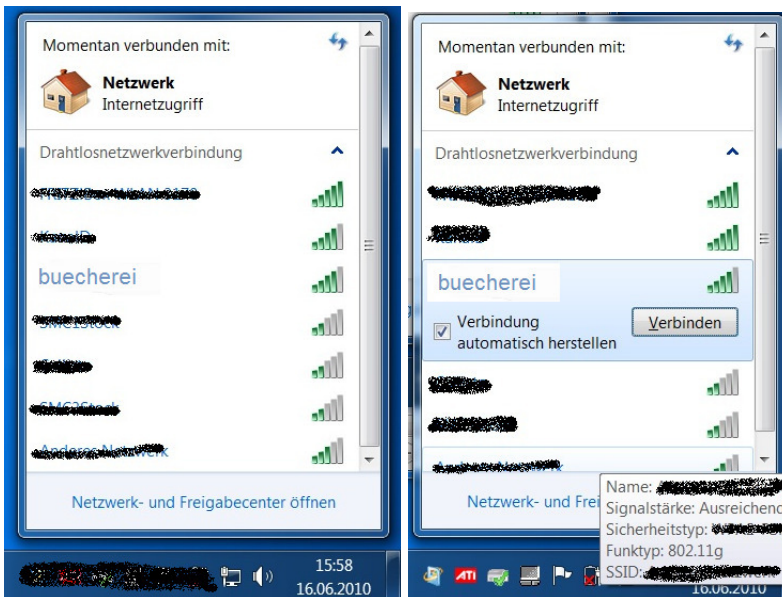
Momentan verbunden mit:

Netzwerk
Internetzugriff

Drahtlosnetzwerkverbindung

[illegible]

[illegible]

buecherei

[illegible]

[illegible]

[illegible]

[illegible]

Netzwerk- und Freigabecenter öffnen

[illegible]

15:58
16.06.2010

Momentan verbunden mit:

Netzwerk
Internetzugriff

Drahtlosnetzwerkverbindung

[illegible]

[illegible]

buecherei

Verbindung automatisch herstellen

Verbinden

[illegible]

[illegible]

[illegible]

Netzwerk- und Frei

Name: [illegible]
Signalstärke: Ausreichend
Sicherheitstyp: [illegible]
Funktyp: 802.11g
SSID: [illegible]

ATI

16.06.2010